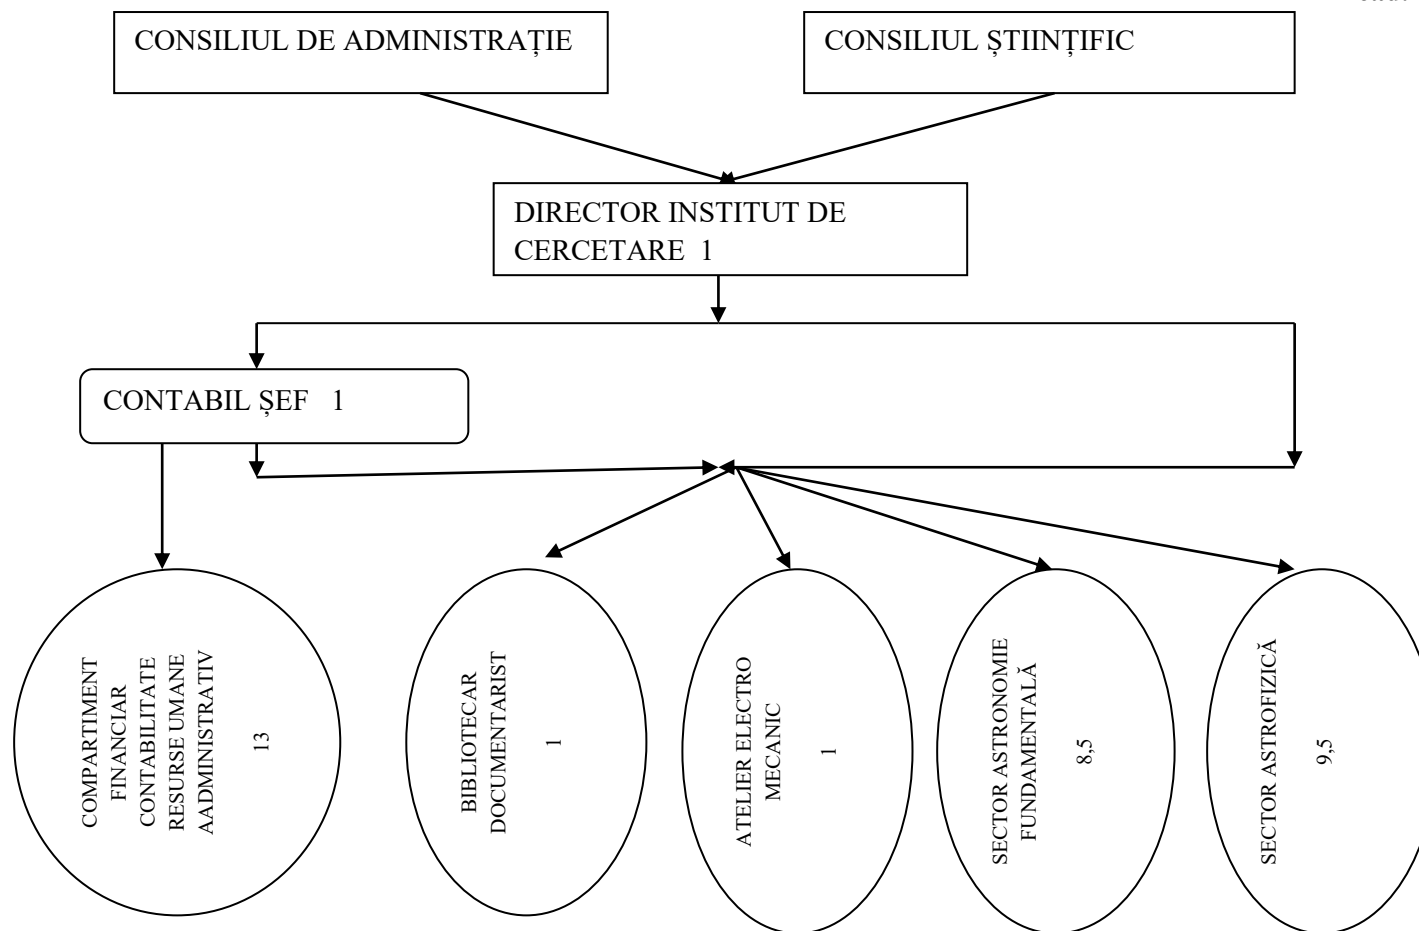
CONSILIUL DE ADMINISTRAȚIE

CONSILIUL ȘTIINȚIFIC

DIRECTOR INSTITUT DE CERCETARE 1

CONTABIL ȘEF 1

COMPARTIMENT FINANCIAR CONTABILITATE RESURSE UMANE AADMINISTRATIV

13

BIBLIOTECAR DOCUMENTARIST

1

ATELIER ELECTRO MECANIC

1

SECTOR ASTRONOMIE FUNDAMENTALĂ

8,5

SECTOR ASTROFIZICĂ

9,5